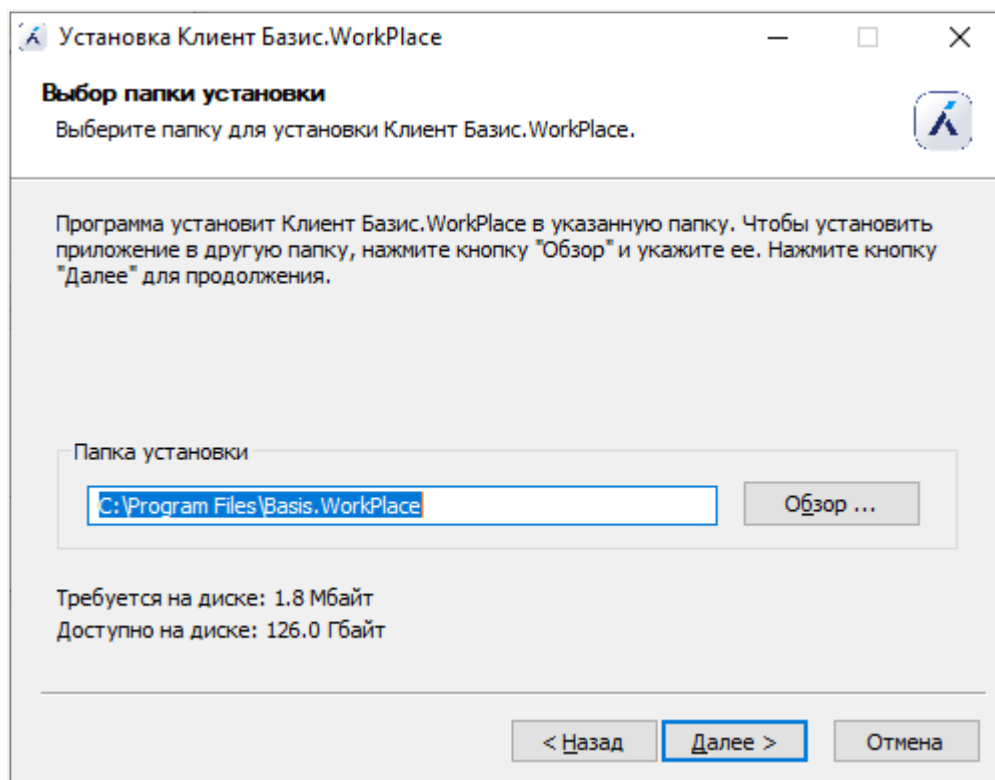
Установка Клиент Базис.WorkPlace

Выбор папки установки
Выберите папку для установки Клиент Базис.WorkPlace.

Программа установит Клиент Базис.WorkPlace в указанную папку. Чтобы установить приложение в другую папку, нажмите кнопку "Обзор" и укажите ее. Нажмите кнопку "Далее" для продолжения.

Папка установки
C:\Program Files\Basis.WorkPlace
Обзор ...

Требуется на диске: 1.8 Мбайт
Доступно на диске: 126.0 Гбайт

< Назад
Далее >
Отмена